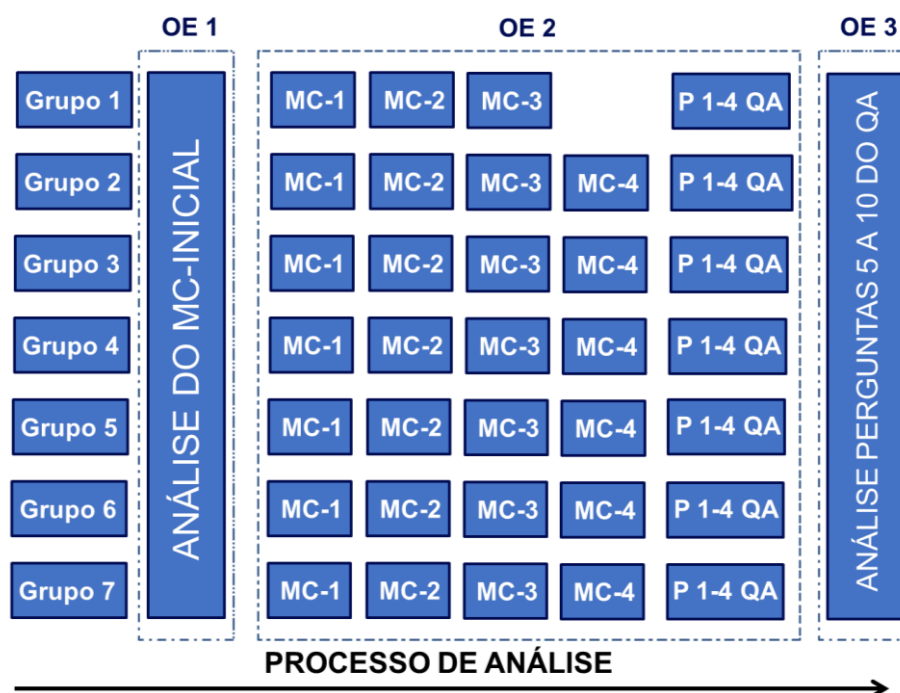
OE 1

OE 2

OE 3

Grupo 1
Grupo 2
Grupo 3
Grupo 4
Grupo 5
Grupo 6
Grupo 7

ANÁLISE DO MC-INICIAL

| MC-1 | MC-2 | MC-3 | | P 1-4 QA |
|---|---|---|---|---|
| MC-1 | MC-2 | MC-3 | MC-4 | P 1-4 QA |
| MC-1 | MC-2 | MC-3 | MC-4 | P 1-4 QA |
| MC-1 | MC-2 | MC-3 | MC-4 | P 1-4 QA |
| MC-1 | MC-2 | MC-3 | MC-4 | P 1-4 QA |
| MC-1 | MC-2 | MC-3 | MC-4 | P 1-4 QA |
| MC-1 | MC-2 | MC-3 | MC-4 | P 1-4 QA |

ANÁLISE PERGUNTAS 5 A 10 DO QA

PROCESSO DE ANÁLISE